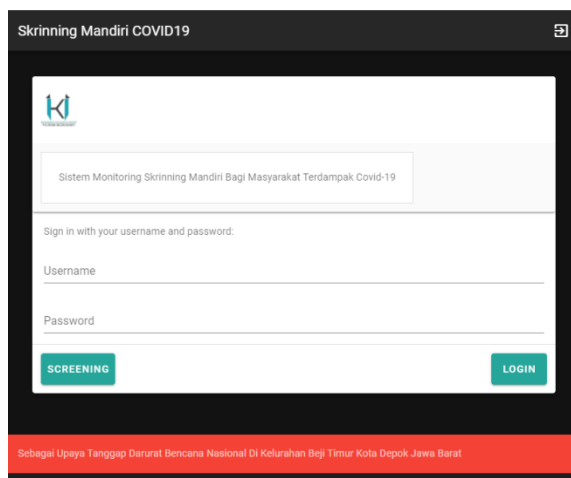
Skrinning Mandiri COVID19

Sistem Monitoring Skrinning Mandiri Bagi Masyarakat Terdampak Covid-19

Sign in with your username and password:

Username

Password

SCREENING

LOGIN

Sebagai Upaya Tanggap Darurat Bencana Nasional Di Kelurahan Beji Timur Kota Depok Jawa Barat